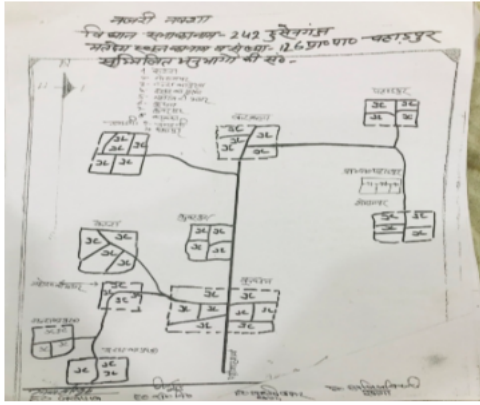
नजरी नक्शा
विधान सभाक्षेत्र - 242 हुसैनगंज
मतदेय स्थल/मतदान केन्द्र - 126 प्रा०वि० बहादुर
सम्मिलित मजरा/भाग की सं० -

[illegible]

अ अ अ अ
अ अ

अ अ
अ अ

अ अ
अ अ

अ अ
अ अ

अ अ अ
अ

अ अ
अ अ

अ अ
अ

अ अ अ अ
अ अ अ अ

अ अ
अ

अ अ

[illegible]